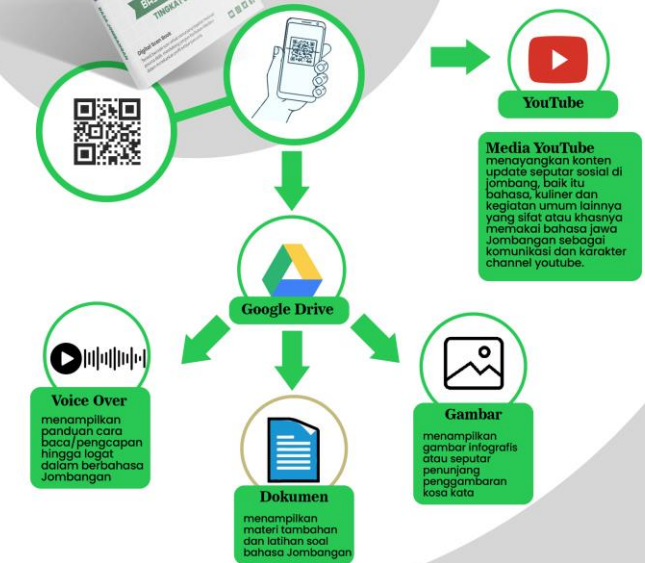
BA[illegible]
TINGKA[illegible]

Digital Scan Book

YouTube

Media YouTube
menayangkan konten update seputar sosial di jombang, baik itu bahasa, kuliner dan kegiatan umum lainnya yang sifat atau khasnya memakai bahasa jawa Jombangan sebagai komunikasi dan karakter channel youtube.

Google Drive

Voice Over
menampilkan panduan cara baca/pengcapan hingga logat dalam berbahasa Jombangan

Dokumen
menampilkan materi tambahan dan latihan soal bahasa Jombangan

Gambar
menampilkan gambar infografis atau seputar penunjang penggambaran kosa kata